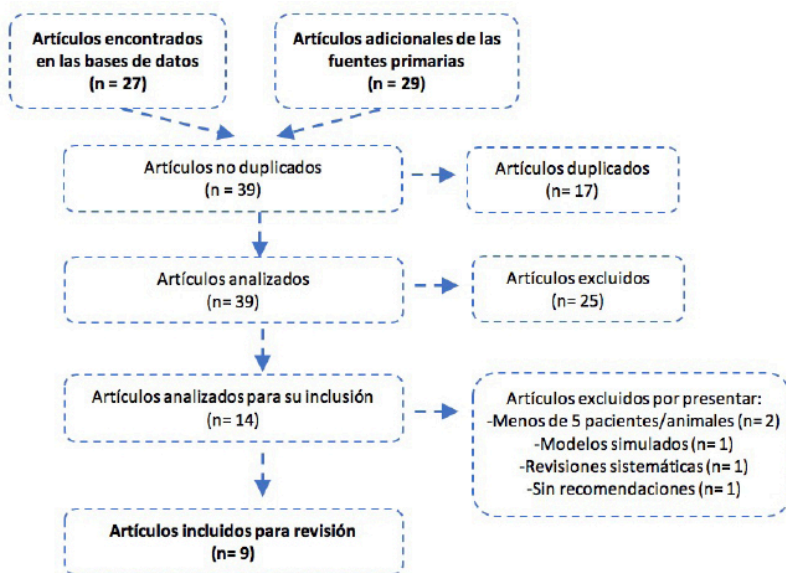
Artículos encontrados en las bases de datos
(n = 27)

Artículos adicionales de las fuentes primarias
(n = 29)

Artículos no duplicados
(n = 39)

Artículos duplicados
(n= 17)

Artículos analizados
(n= 39)

Artículos excluidos
(n= 25)

Artículos analizados para su inclusión
(n= 14)

Artículos excluidos por presentar:
-Menos de 5 pacientes/animales (n= 2)
-Modelos simulados (n= 1)
-Revisiones sistemáticas (n= 1)
-Sin recomendaciones (n= 1)

Artículos incluidos para revisión
(n= 9)